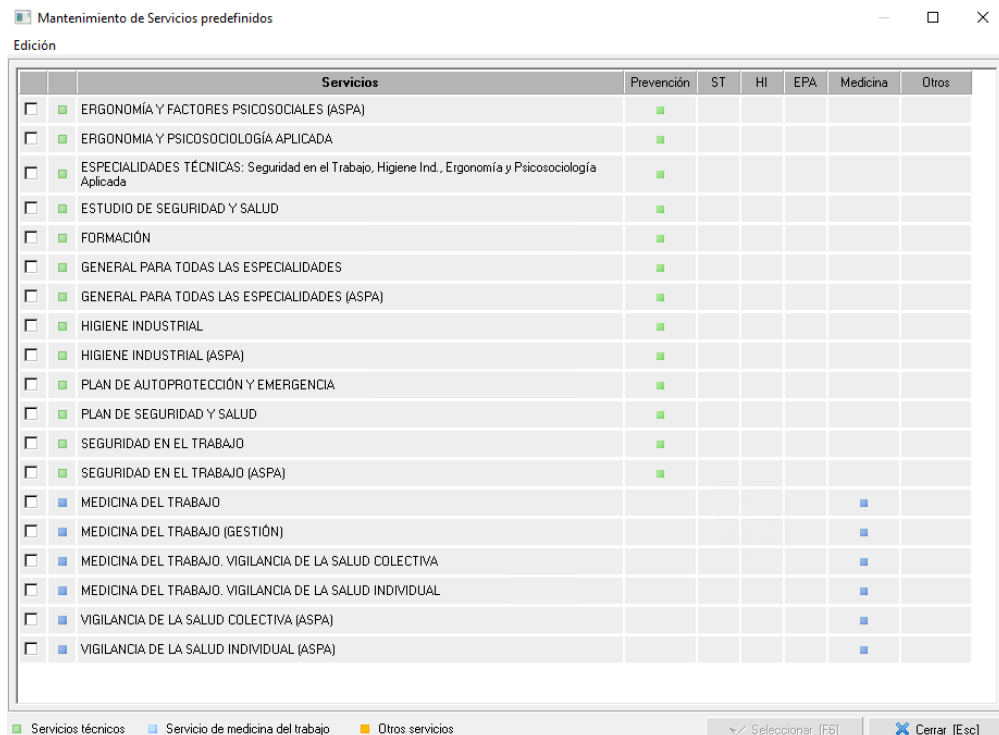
Mantenimiento de Servicios predefinidos

Edición

| | | Servicios | Prevención | ST | HI | EPA | Medicina | Otros |
|---|---|---|---|---|---|---|---|---|
| | | ERGONOMÍA Y FACTORES PSICOSOCIALES (ASPA) | | | | | | |
| | | ERGONOMIA Y PSICOSOCIOLOGÍA APLICADA | | | | | | |
| | | ESPECIALIDADES TÉCNICAS: Seguridad en el Trabajo, Higiene Ind., Ergonomía y Psicosociología Aplicada | | | | | | |
| | | ESTUDIO DE SEGURIDAD Y SALUD | | | | | | |
| | | FORMACIÓN | | | | | | |
| | | GENERAL PARA TODAS LAS ESPECIALIDADES | | | | | | |
| | | GENERAL PARA TODAS LAS ESPECIALIDADES (ASPA) | | | | | | |
| | | HIGIENE INDUSTRIAL | | | | | | |
| | | HIGIENE INDUSTRIAL (ASPA) | | | | | | |
| | | PLAN DE AUTOPROTECCIÓN Y EMERGENCIA | | | | | | |
| | | PLAN DE SEGURIDAD Y SALUD | | | | | | |
| | | SEGURIDAD EN EL TRABAJO | | | | | | |
| | | SEGURIDAD EN EL TRABAJO (ASPA) | | | | | | |
| | | MEDICINA DEL TRABAJO | | | | | | |
| | | MEDICINA DEL TRABAJO (GESTIÓN) | | | | | | |
| | | MEDICINA DEL TRABAJO. VIGILANCIA DE LA SALUD COLECTIVA | | | | | | |
| | | MEDICINA DEL TRABAJO. VIGILANCIA DE LA SALUD INDIVIDUAL | | | | | | |
| | | VIGILANCIA DE LA SALUD COLECTIVA (ASPA) | | | | | | |
| | | VIGILANCIA DE LA SALUD INDIVIDUAL (ASPA) | | | | | | |

Servicios técnicos   Servicio de medicina del trabajo   Otros servicios

Seleccionar [F6]   Cerrar [Esc]